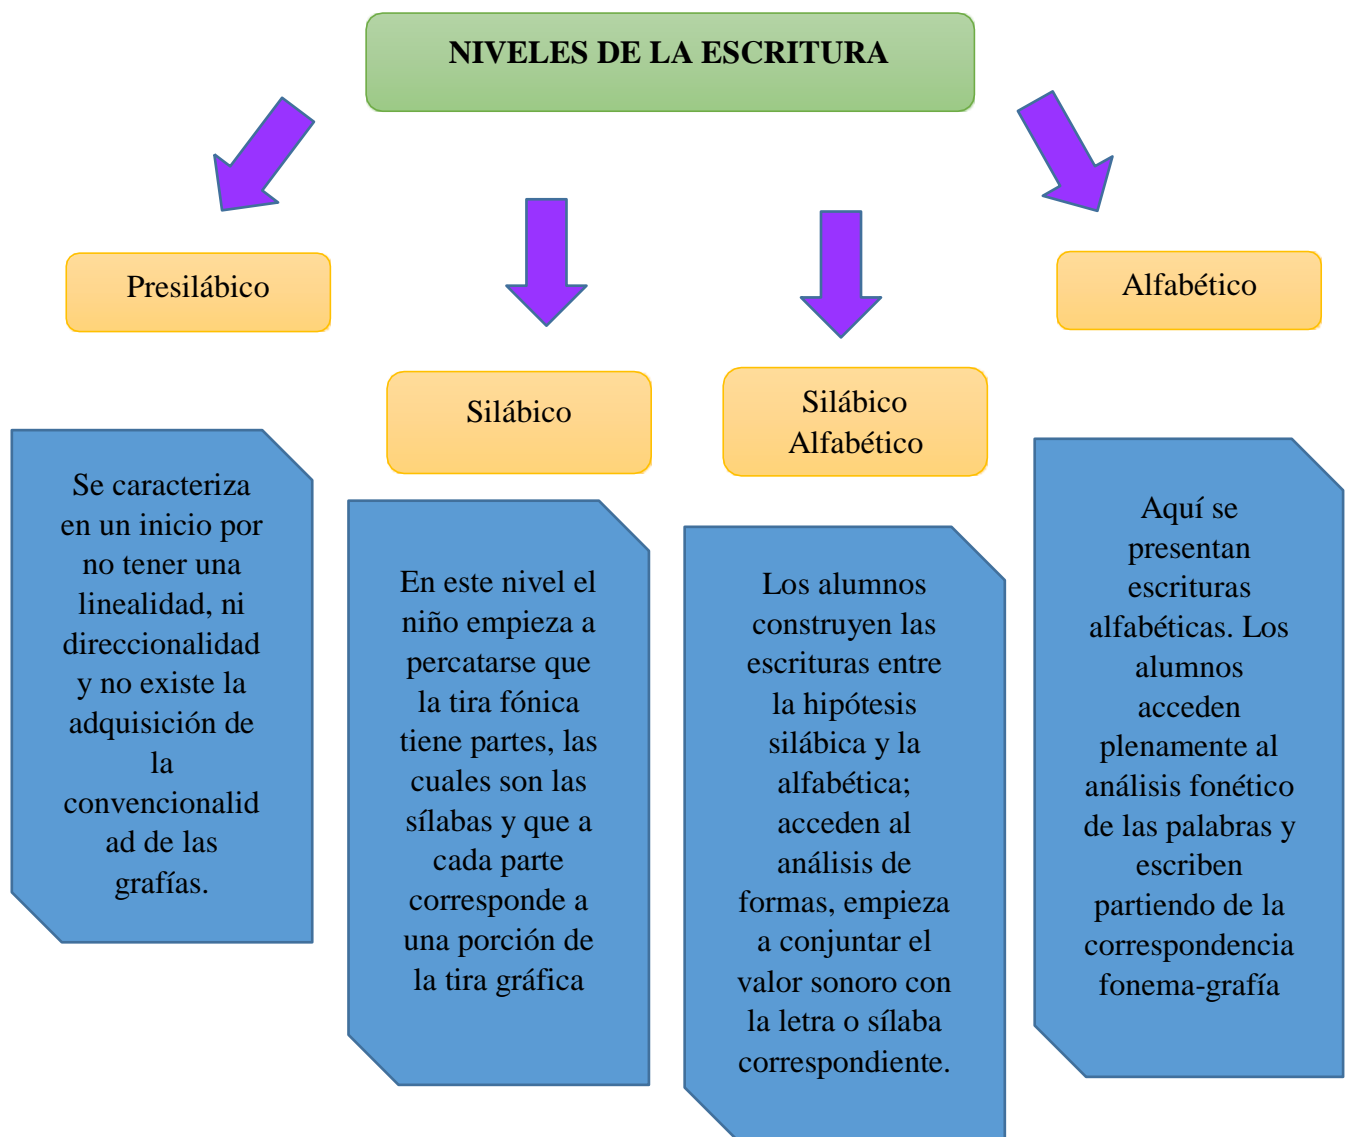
NIVELES DE LA ESCRITURA

Presilábico

Silábico

Silábico Alfabético

Alfabético

Se caracteriza en un inicio por no tener una linealidad, ni direccionalidad y no existe la adquisición de la convencionalid ad de las grafías.

En este nivel el niño empieza a percatarse que la tira fónica tiene partes, las cuales son las sílabas y que a cada parte corresponde a una porción de la tira gráfica

Los alumnos construyen las escrituras entre la hipótesis silábica y la alfabética; acceden al análisis de formas, empieza a conjuntar el valor sonoro con la letra o sílaba correspondiente.

Aquí se presentan escrituras alfabéticas. Los alumnos acceden plenamente al análisis fonético de las palabras y escriben partiendo de la correspondencia fonema-grafía